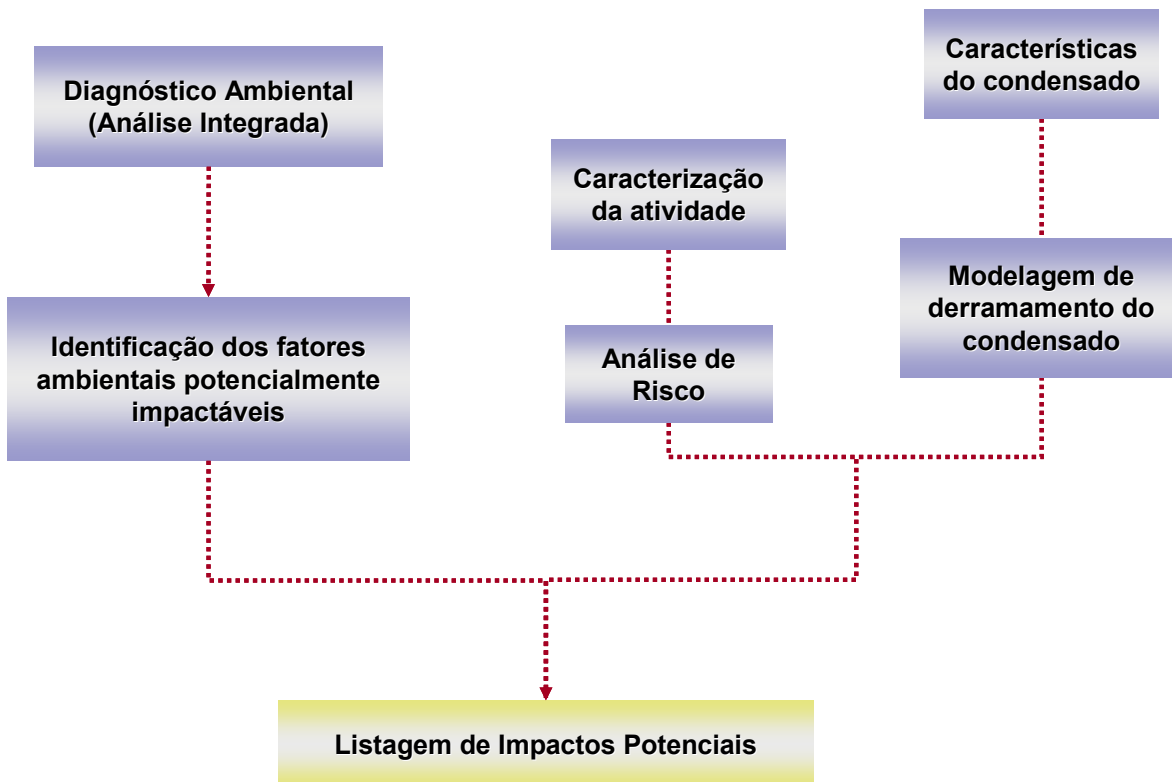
Diagnóstico Ambiental (Análise Integrada)

Características do condensado

Caracterização da atividade

Identificação dos fatores ambientais potencialmente impactáveis

Análise de Risco

Modelagem de derramamento do condensado

Listagem de Impactos Potenciais